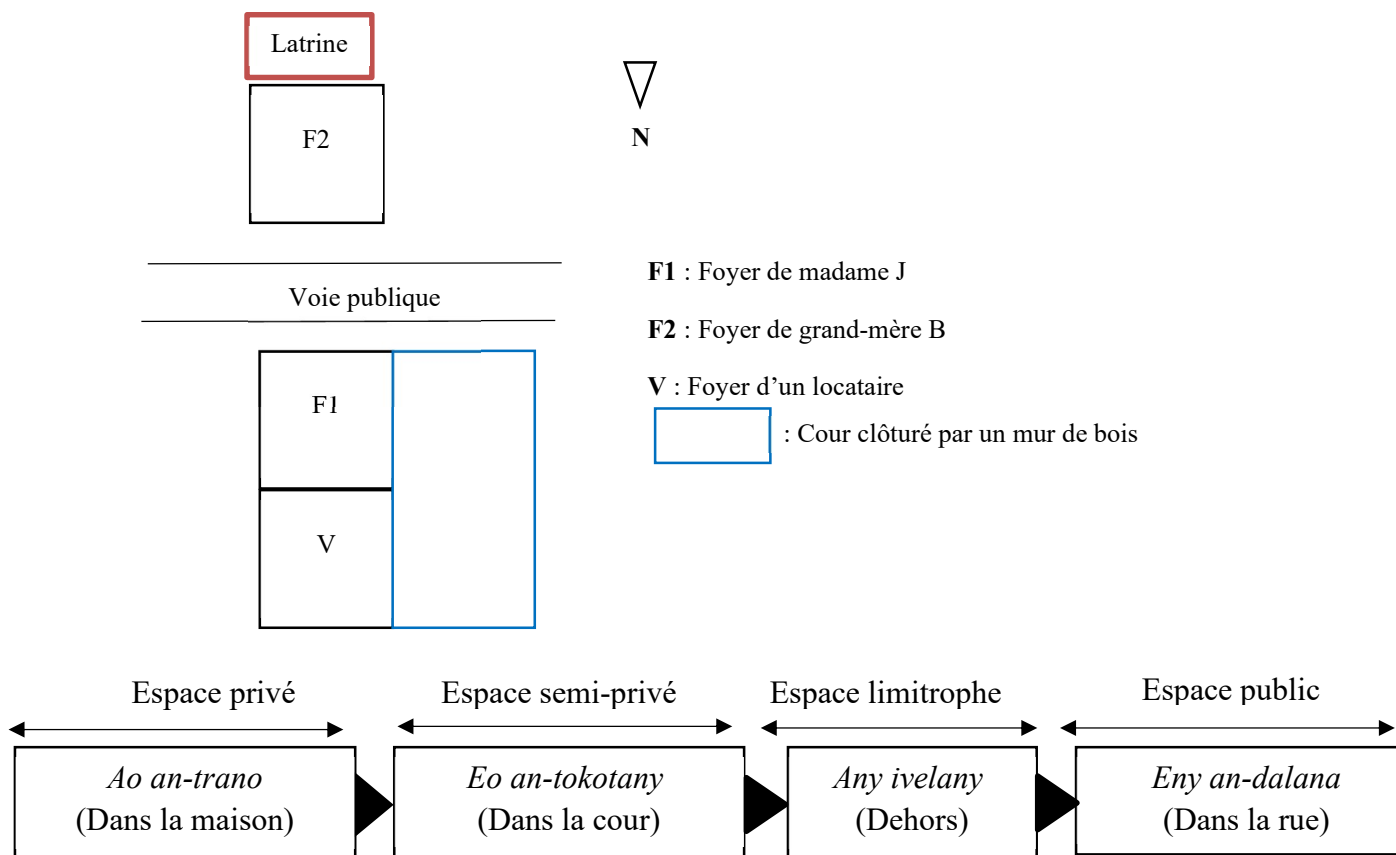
Latrine

F2

N

Voie publique

F1

V

**F1** : Foyer de madame J

**F2** : Foyer de grand-mère B

**V** : Foyer d'un locataire

: Cour clôturé par un mur de bois

Espace privé

*Ao an-trano*
(Dans la maison)

Espace semi-privé

*Eo an-tokotany*
(Dans la cour)

Espace limitrophe

*Any ivelany*
(Dehors)

Espace public

*Eny an-dalana*
(Dans la rue)